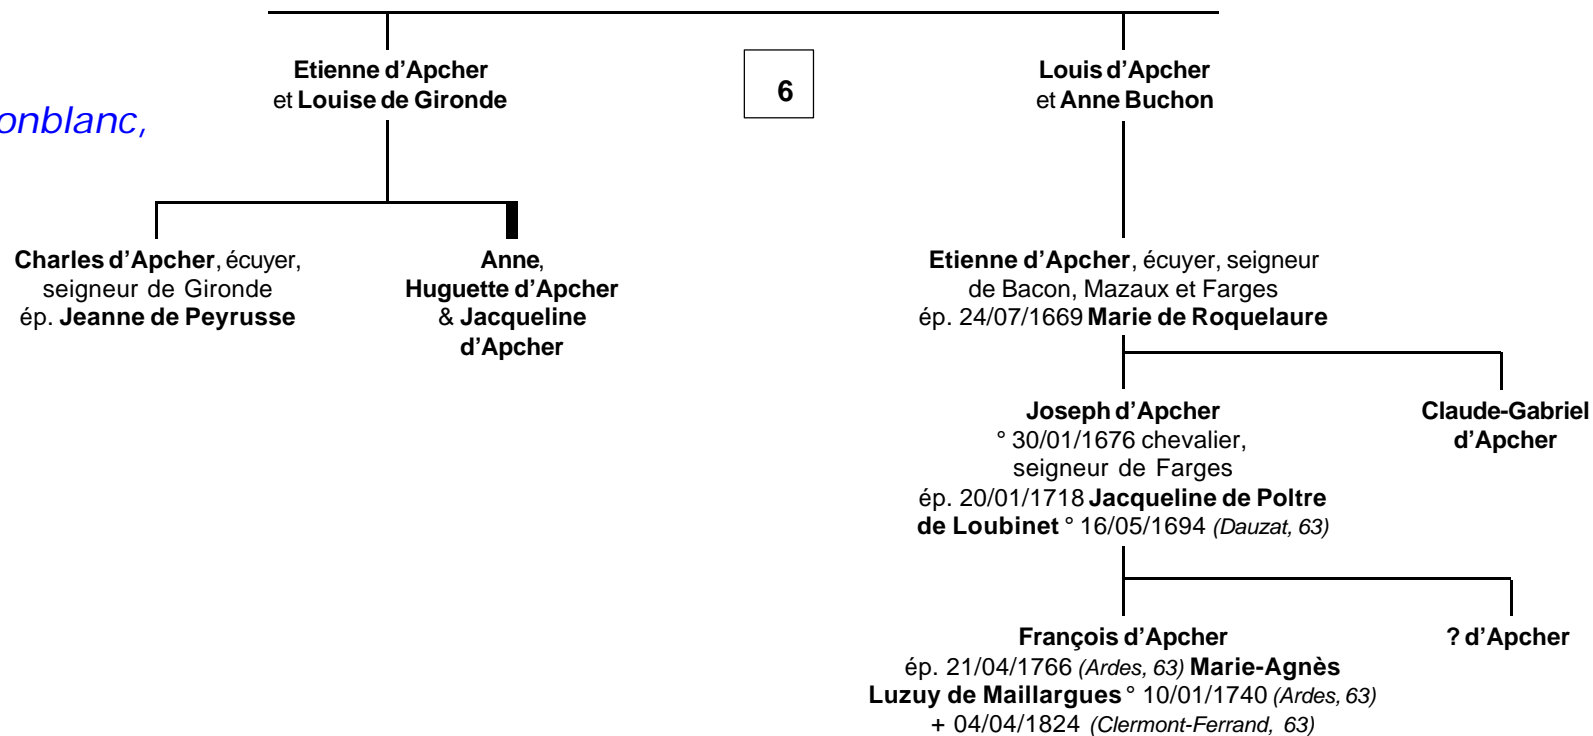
onblanc,

Etienne d'Apcher et Louise de Gironde

6

Louis d'Apcher et Anne Buchon

Charles d'Apcher, écuyer, seigneur de Gironde ép. Jeanne de Peyrusse

Anne, Huguette d'Apcher & Jacqueline d'Apcher

Etienne d'Apcher, écuyer, seigneur de Bacon, Mazaux et Farges ép. 24/07/1669 Marie de Roquelaure

Joseph d'Apcher ° 30/01/1676 chevalier, seigneur de Farges ép. 20/01/1718 Jacqueline de Poltre de Loubinet ° 16/05/1694 (Dauzat, 63)

Claude-Gabriel d'Apcher

François d'Apcher ép. 21/04/1766 (Ardes, 63) Marie-Agnès Luzuy de Maillargues ° 10/01/1740 (Ardes, 63) + 04/04/1824 (Clermont-Ferrand, 63)

? d'Apcher